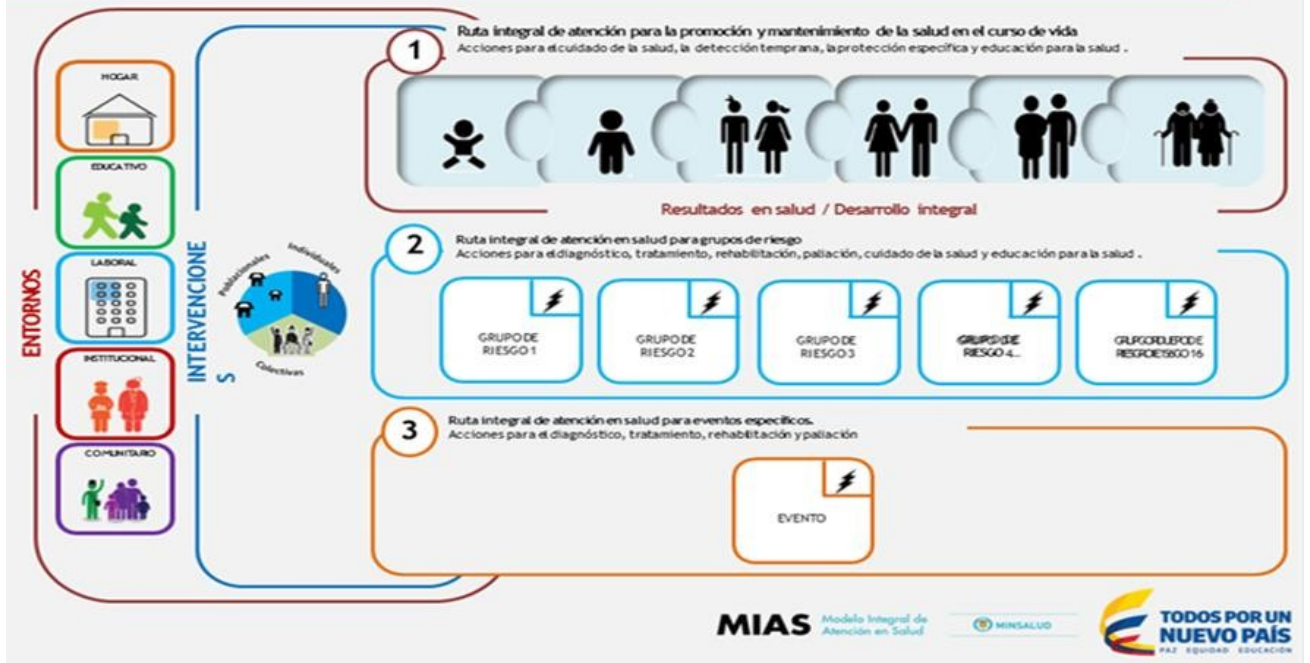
ENTORNOS

HOGAR

EDUCATIVO

LABORAL

INSTITUCIONAL

COMUNITARIO

INTERVENCIONES

Poblacionales

Individuales

Colectivas

1

Ruta integral de atención para la promoción y mantenimiento de la salud en el curso de vida

Acciones para el cuidado de la salud, la detección temprana, la protección específica y educación para la salud .

Resultados en salud / Desarrollo integral

2

Ruta integral de atención en salud para grupos de riesgo

Acciones para el diagnóstico, tratamiento, rehabilitación, paliación, cuidado de la salud y educación para la salud .

GRUPO DE RIESGO 1

GRUPO DE RIESGO 2

GRUPO DE RIESGO 3

GRUPO DE RIESGO 4...

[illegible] RIESGO 16

3

Ruta integral de atención en salud para eventos específicos.

Acciones para el diagnóstico, tratamiento, rehabilitación y paliación

EVENTO

MIAS Modelo Integral de Atención en Salud

MINSALUD

TODOS POR UN NUEVO PAÍS

PAZ EQUIDAD EDUCACIÓN